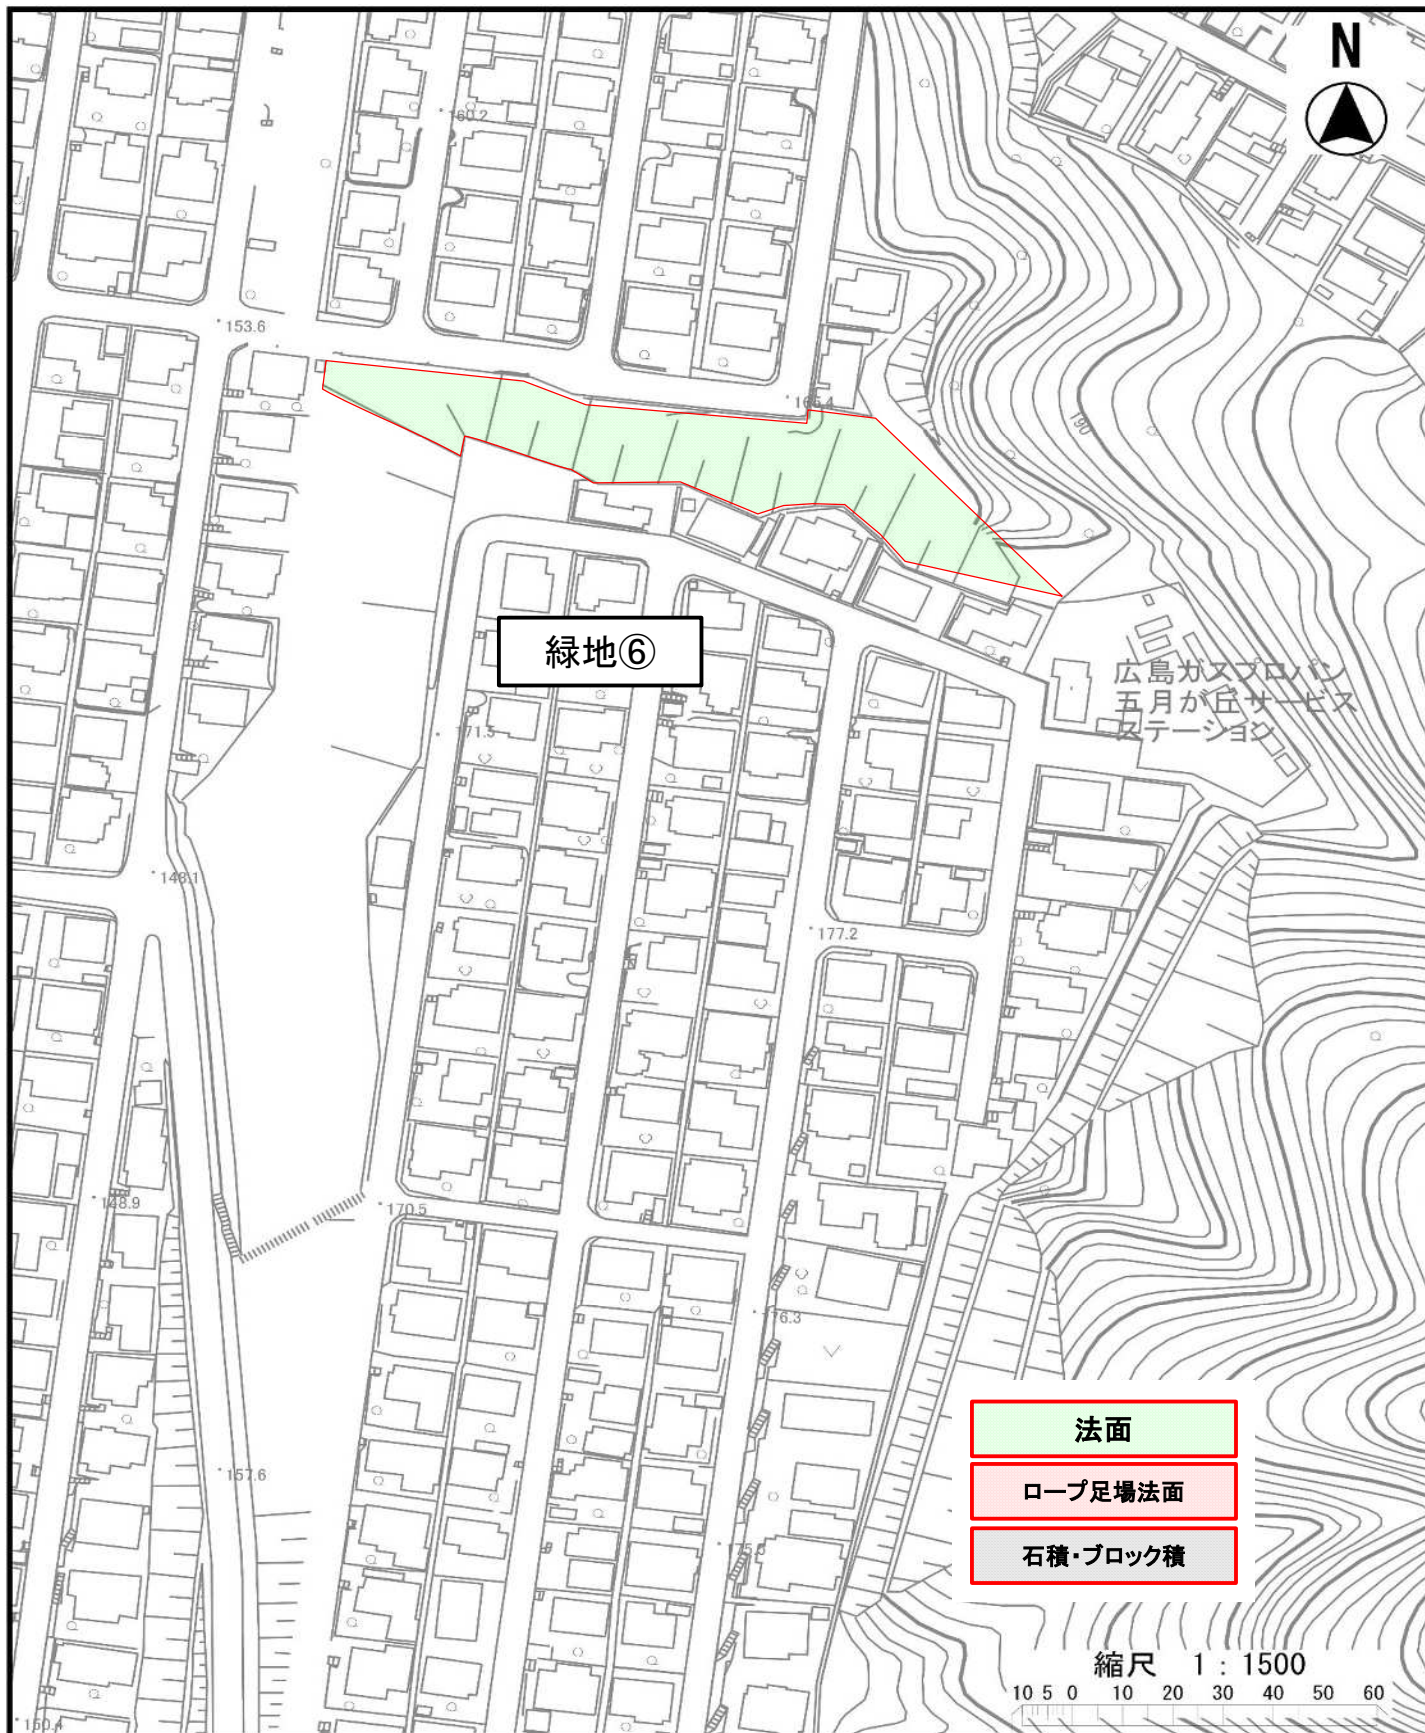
N

160.2

153.6

165.4

190

緑地⑥

広島ガスプロパン
五月が丘サービス
ステーション

171.5

148.1

177.2

148.9

170.5

176.3

157.6

175.6

150.4

法面

ロープ足場法面

石積・ブロック積

縮尺 1：1500

10 5 0 10 20 30 40 50 60